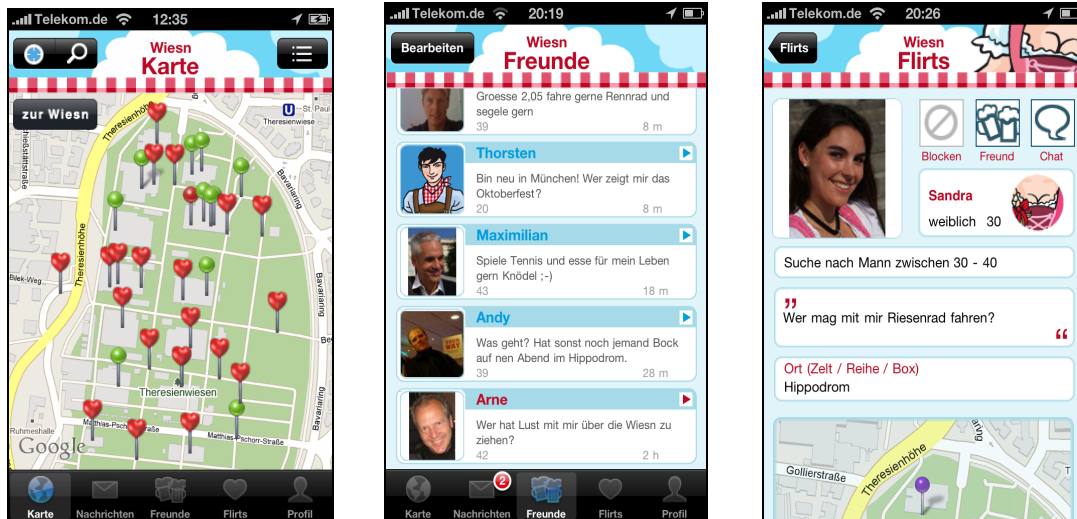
Telekom.de 12:35

Wiesn Karte

zur Wiesn

Theresienhöhe

Theresienwiese

Bavariaring

Theresienhöhe

Bilek-Weg

Theresienwiesen

Ruhmeshalle

Matthias-Pschorr-Straße

Matthias-Pschorr-Straße

Google

Karte Nachrichten Freunde Flirts Profil

Telekom.de 20:19

Bearbeiten

Wiesn Freunde

Groesse 2,05 fahre gerne Rennrad und segele gern
39 8 m

Thorsten
Bin neu in München! Wer zeigt mir das Oktoberfest?
20 8 m

Maximilian
Spiele Tennis und esse für mein Leben gern Knödel ;-)
43 18 m

Andy
Was geht? Hat sonst noch jemand Bock auf nen Abend im Hippodrom.
39 28 m

Arne
Wer hat Lust mit mir über die Wiesn zu ziehen?
42 2 h

Karte 2 Nachrichten Freunde Flirts Profil

Telekom.de 20:26

Flirts

Wiesn Flirts

Blocken Freund Chat

Sandra
weiblich 30

Suche nach Mann zwischen 30 - 40

"
Wer mag mit mir Riesenrad fahren?
"

Ort (Zelt / Reihe / Box)
Hippodrom

Gollierstraße

Theresienhöhe